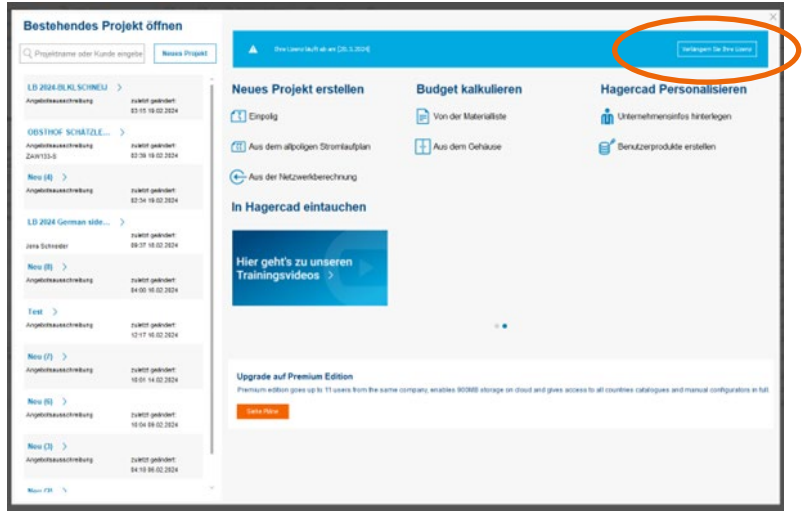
Bestehendes Projekt öffnen

Projektname oder Kunde eingebe

Neues Projekt

LD 2024-BLKLSCHNEIJ >
Angebotsausschreibung
zuletzt geändert:
03:15 19.02.2024

OBSTHOF SCHÄTZLE... >
Angebotsausschreibung
ZAW133-S
zuletzt geändert:
02:36 19.02.2024

Neu (4) >
Angebotsausschreibung
zuletzt geändert:
02:34 19.02.2024

LD 2024 German side... >
Jens Schneider
zuletzt geändert:
09:37 16.02.2024

Neu (8) >
Angebotsausschreibung
zuletzt geändert:
04:00 16.02.2024

Test >
Angebotsausschreibung
zuletzt geändert:
12:17 16.02.2024

Neu (7) >
Angebotsausschreibung
zuletzt geändert:
10:01 14.02.2024

Neu (6) >
Angebotsausschreibung
zuletzt geändert:
10:04 09.02.2024

Neu (3) >
Angebotsausschreibung
zuletzt geändert:
04:10 06.02.2024

Neu (2) >

Ihre Lizenz läuft ab am [20.3.2024]

Verlängern Sie Ihre Lizenz

Neues Projekt erstellen

Einpolig

Aus dem allpoligen Stromlaufplan

Aus der Netzwerkberechnung

Budget kalkulieren

Von der Materialliste

Aus dem Gehäuse

Hagercad Personalisieren

Unternehmensinfos hinterlegen

Benutzerprodukte erstellen

In Hagercad eintauchen

Hier geht's zu unseren Trainingsvideos >

Upgrade auf Premium Edition

Premium edition goes up to 11 users from the same company, enables 900MB storage on cloud and gives access to all countries catalogues and manual configurators in full

Siehe Hier